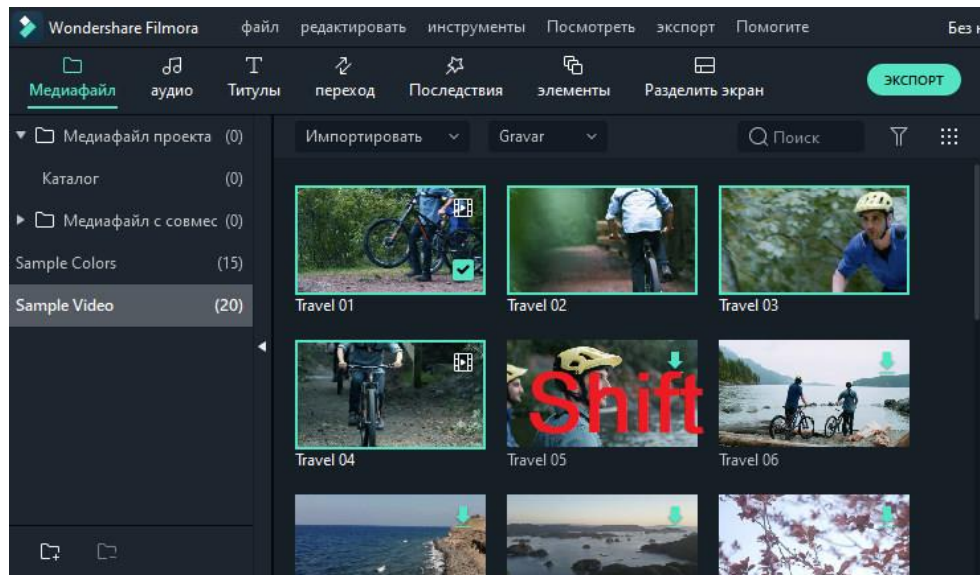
Wondershare Filmora файл редактировать инструменты Посмотреть экспорт Помогите Без н

Медиафайл аудио Титулы переход Последствия элементы Разделить экран ЭКСПОРТ

Медиафайл проекта (0)
Каталог (0)
Медиафайл с совмес (0)
Sample Colors (15)
Sample Video (20)

Импортировать Gravar Поиск

Travel 01
Travel 02
Travel 03
Travel 04
Shift
Travel 05
Travel 06